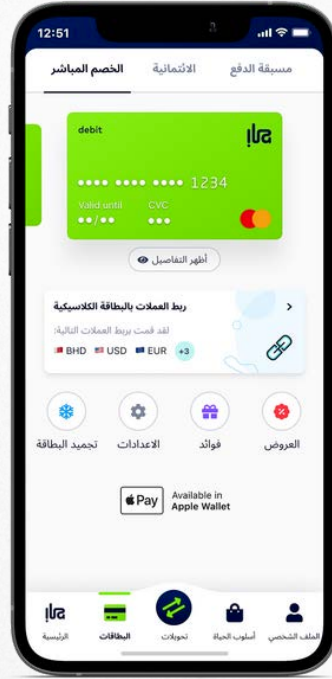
12:51

مسبقة الدفع الائتمانية الخصم المباشر

debit
إلا
•••• •••• •••• 1234
Valid until CVC
••/•• •••

أظهر التفاصيل

ربط العملات بالبطاقة الكلاسيكية
لقد قمت بربط العملات التالية:
BHD USD EUR +3

العروض فوائد الاعدادات تجميد البطاقة

Pay Available in Apple Wallet

الملف الشخصي أسلوب الحياة تحويلات البطاقات الرئيسية